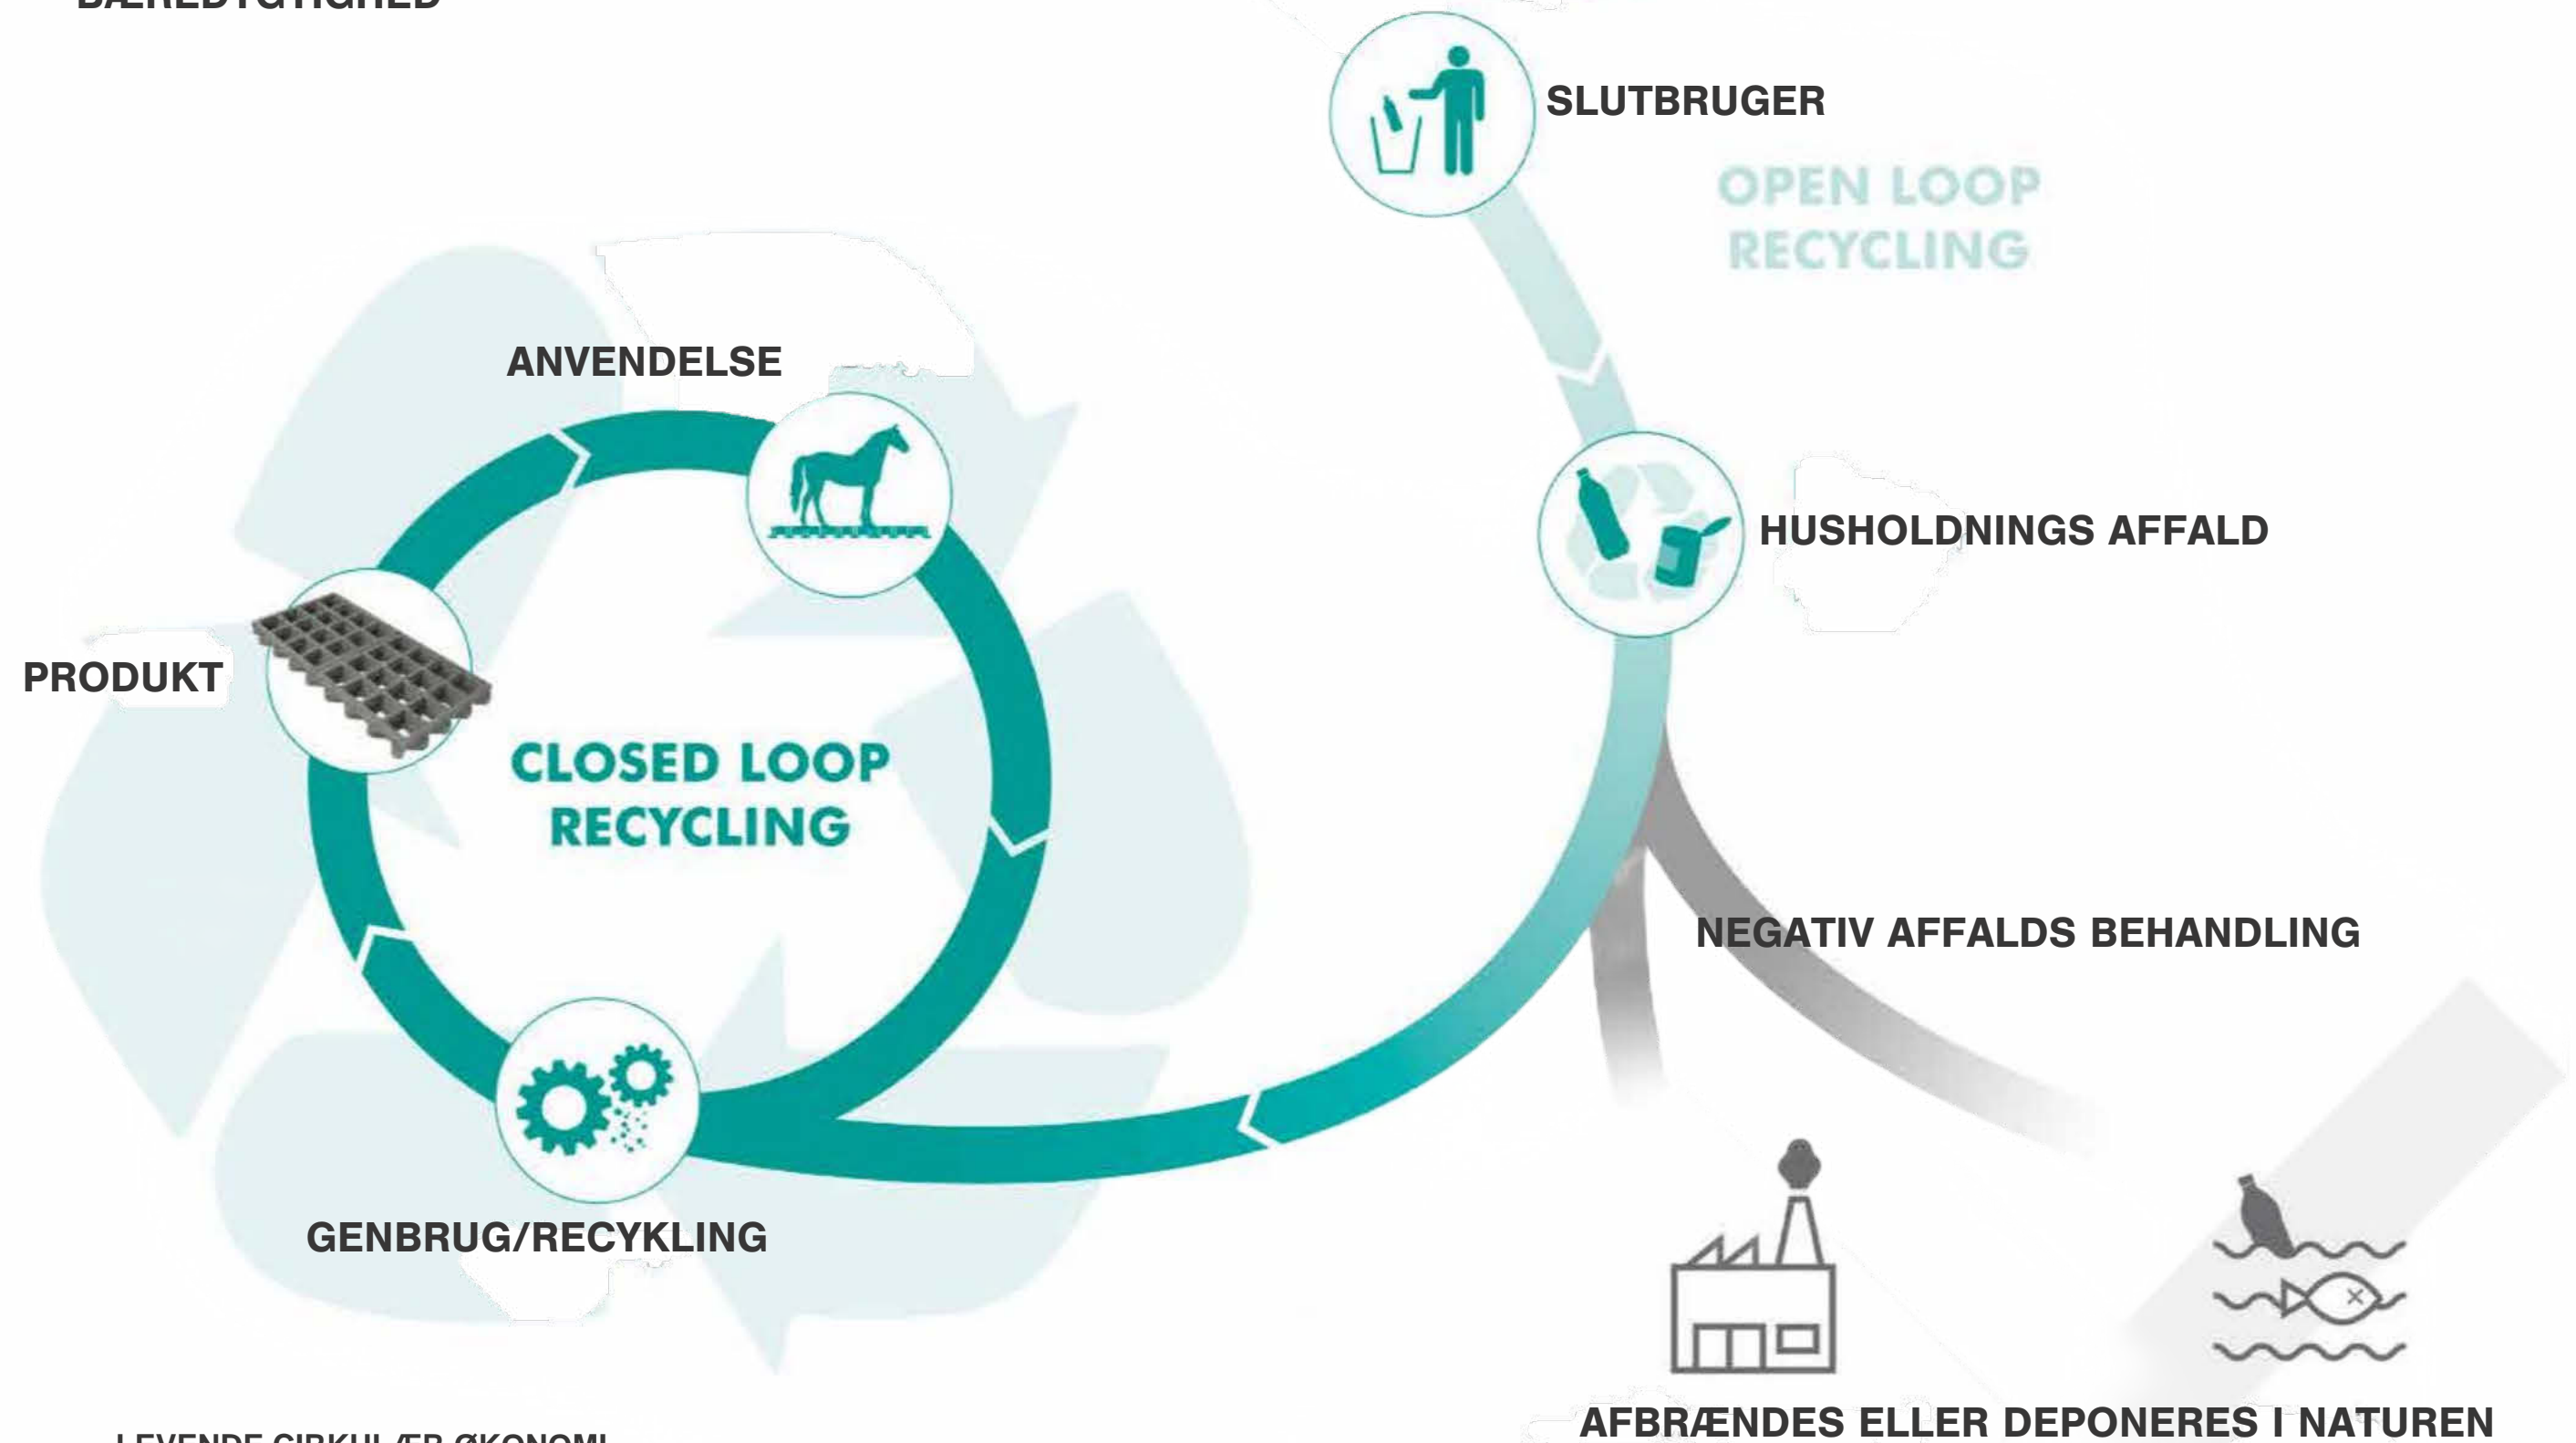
BÆREDYGTIGHED

SLUTBRUGER

OPEN LOOP RECYCLING

ANVENDELSE

HUSHOLDNINGS AFFALD

PRODUKT

CLOSED LOOP RECYCLING

NEGATIV AFFALDS BEHANDLING

GENBRUG/RECYKLING

LEVENDE CIRKULÆR ØKONOMI

AFBRÆNDES ELLER DEPONERES I NATUREN